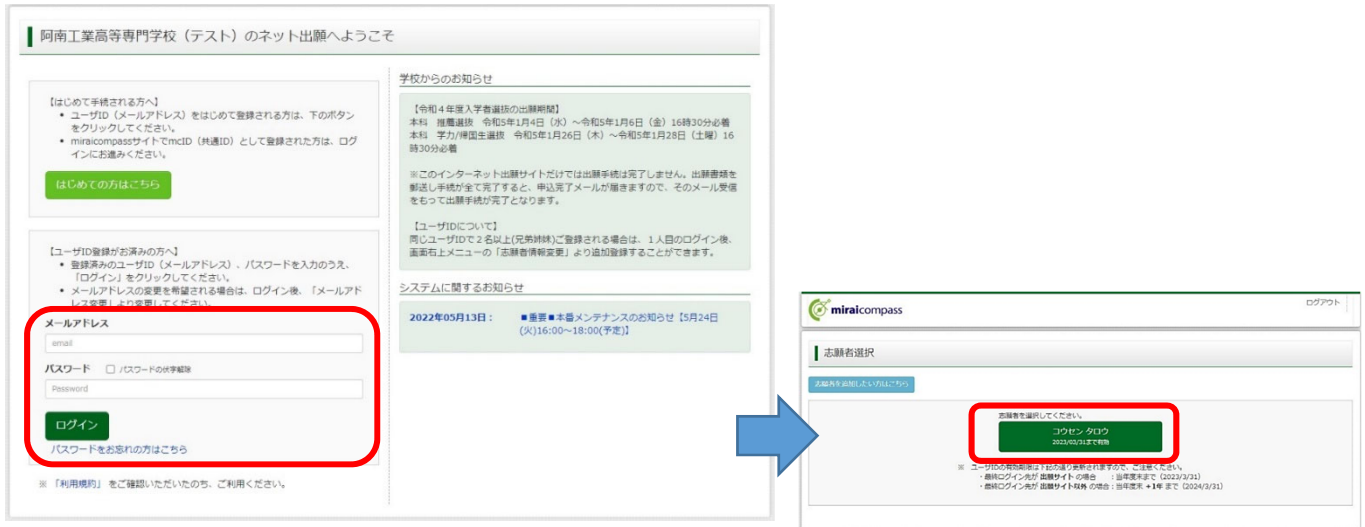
阿南工業高等専門学校（テスト）のネット出願へようこそ

【はじめて手続される方へ】
• ユーザID（メールアドレス）をはじめて登録される方は、下のボタンをクリックしてください。
• miraicompassサイトでmcID（共通ID）として登録された方は、ログインにお進みください。

はじめての方はこちら

【ユーザID登録がお済みの方へ】
• 登録済みのユーザID（メールアドレス）、パスワードを入力のうえ、「ログイン」をクリックしてください。
• メールアドレスの変更を希望される場合は、ログイン後、「メールアドレス変更」より変更してください。

メールアドレス
email
パスワード　□ パスワードの伏字解除
Password
ログイン
パスワードをお忘れの方はこちら

※「利用規約」をご確認いただいたのち、ご利用ください。

学校からのお知らせ

【令和４年度入学者選抜の出願期間】
本科　推薦選抜　令和5年1月4日（水）～令和5年1月6日（金）16時30分必着
本科　学力/帰国生選抜　令和5年1月26日（木）～令和5年1月28日（土曜）16時30分必着

※このインターネット出願サイトだけでは出願手続は完了しません。出願書類を郵送し手続が全て完了すると、申込完了メールが届きますので、そのメール受信をもって出願手続が完了となります。

【ユーザIDについて】
同じユーザIDで２名以上(兄弟姉妹)ご登録される場合は、１人目のログイン後、画面右上メニューの「志願者情報変更」より追加登録することができます。

システムに関するお知らせ

2022年05月13日：　■重要■本番メンテナンスのお知らせ【5月24日(火)16:00～18:00(予定)】

miraicompass
ログアウト

志願者選択

志願者を追加したい方はこちら

志願者を選択してください。
コウセン タロウ
2023/03/31まで有効

※ ユーザIDの有効期限は下記の通り更新されますので、ご注意ください。
・最終ログイン先が 出願サイト の場合　：当年度末まで（2023/3/31）
・最終ログイン先が 出願サイト以外 の場合：当年度末 +1年 まで（2024/3/31）